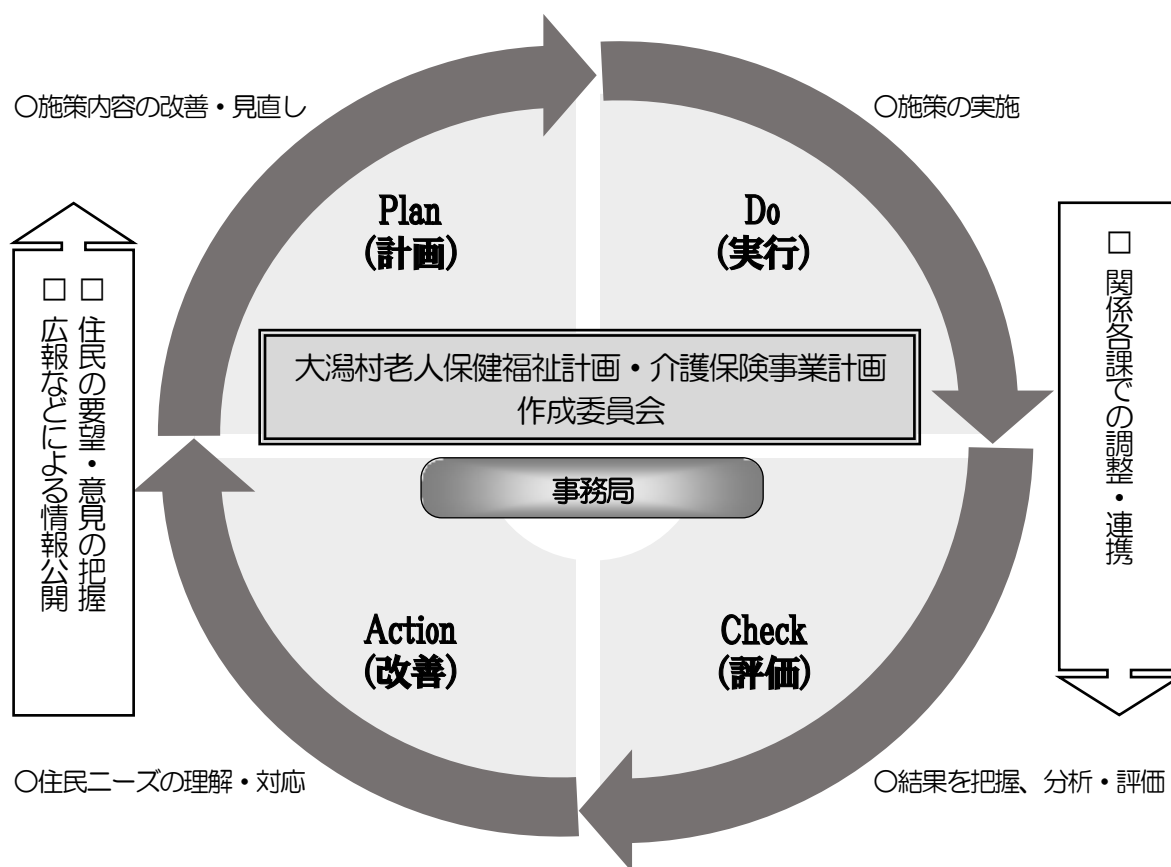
○施策内容の改善・見直し

○施策の実施

□ 住民の要望・意見の把握
□ 広報などによる情報公開

Plan
(計画)

Do
(実行)

□ 関係各課での調整・連携

大潟村老人保健福祉計画・介護保険事業計画
作成委員会

事務局

Action
(改善)

Check
(評価)

○住民ニーズの理解・対応

○結果を把握、分析・評価